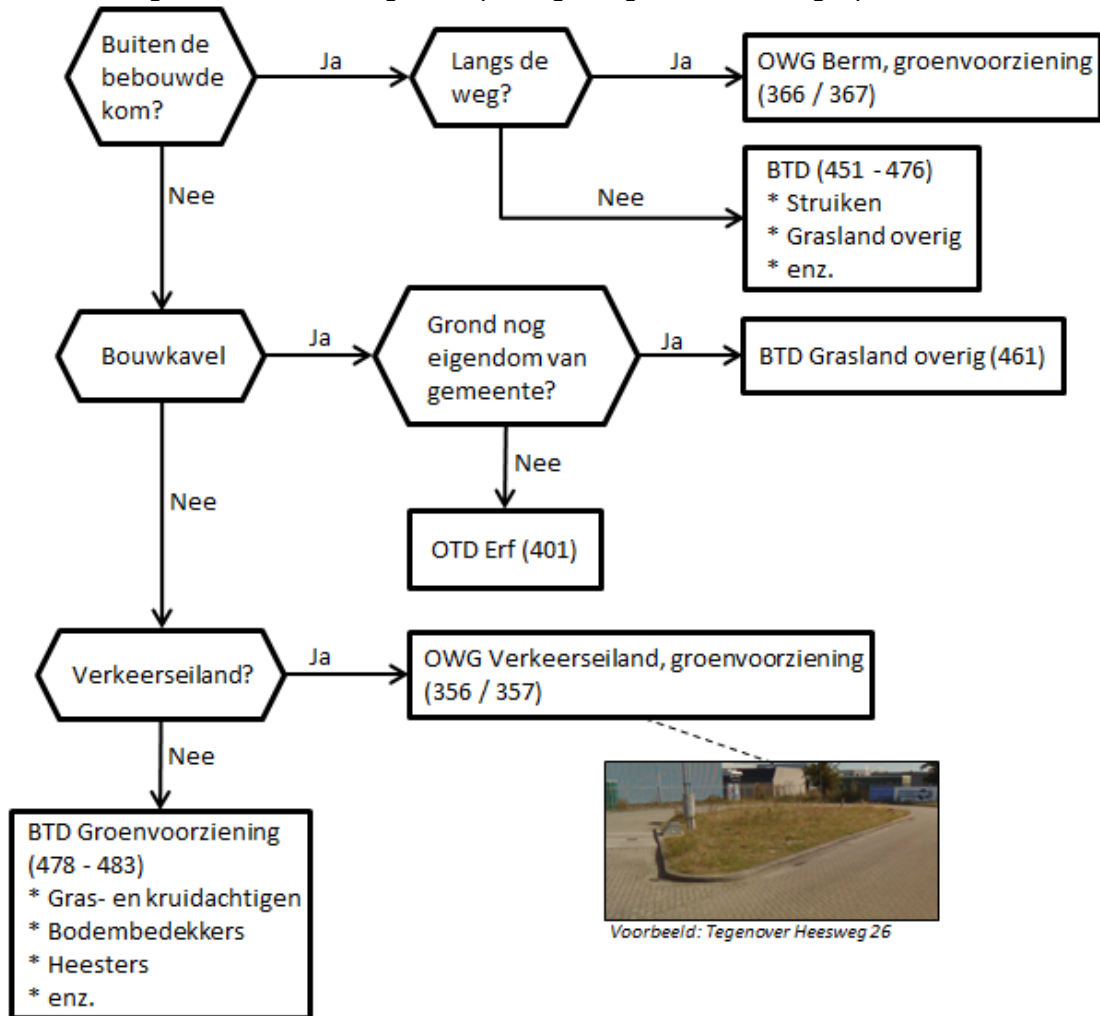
Buiten de bebouwde kom?

Ja

Langs de weg?

Ja

OWG Berm, groenvoorziening (366 / 367)

Nee

BTD (451 - 476)
* Struiken
* Grasland overig
* enz.

Nee

Bouwkavel

Ja

Grond nog eigendom van gemeente?

Ja

BTD Grasland overig (461)

Nee

OTD Erf (401)

Nee

Verkeerseiland?

Ja

OWG Verkeerseiland, groenvoorziening (356 / 357)

Nee

BTD Groenvoorziening (478 - 483)
* Gras- en kruidachtigen
* Bodembedekkers
* Heesters
* enz.

Voorbeeld: Tegenover Heesweg 26